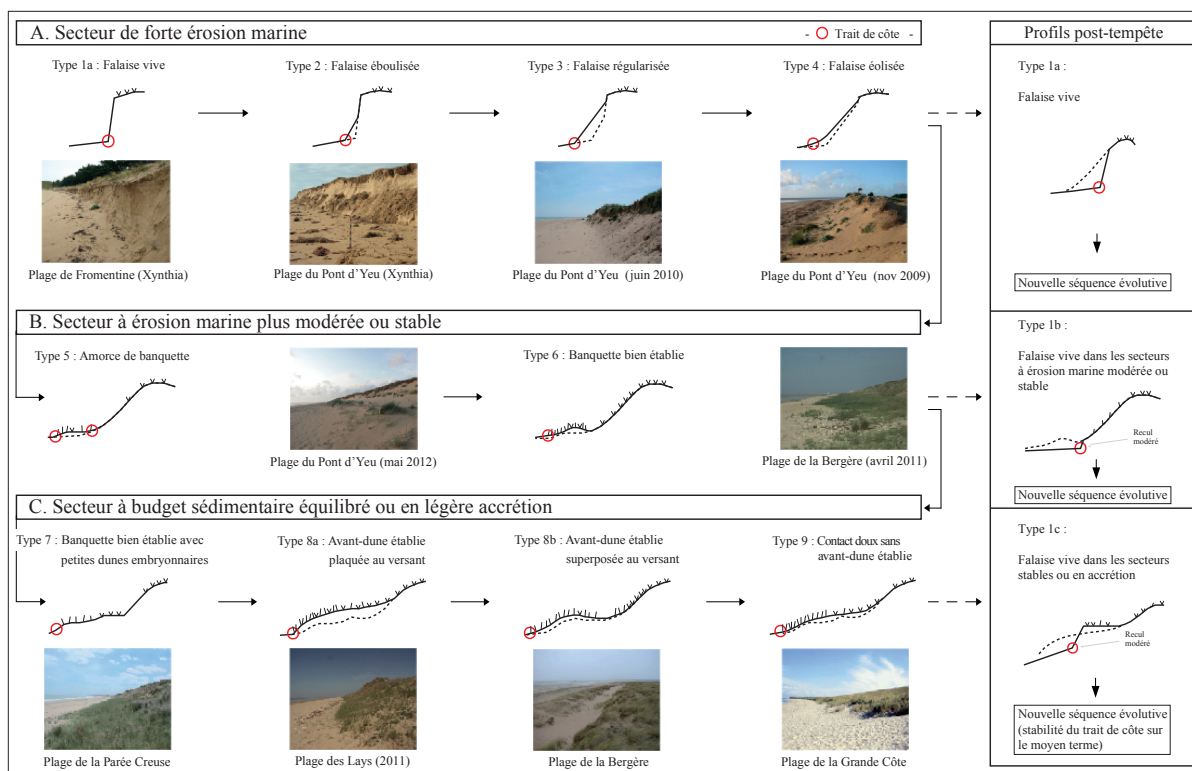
A. Secteur de forte érosion marine

- Trait de côte -

Type 1a : Falaise vive

Type 2 : Falaise éboulisée

Type 3 : Falaise régularisée

Type 4 : Falaise éolisée

Plage de Fromentine (Xynthia)

Plage du Pont d'Yeu (Xynthia)

Plage du Pont d'Yeu (juin 2010)

Plage du Pont d'Yeu (nov 2009)

B. Secteur à érosion marine plus modérée ou stable

Type 5 : Amorce de banquette

Plage du Pont d'Yeu (mai 2012)

Type 6 : Banquette bien établie

Plage de la Bergère (avril 2011)

C. Secteur à budget sédimentaire équilibré ou en légère accrétion

Type 7 : Banquette bien établie avec petites dunes embryonnaires

Type 8a : Avant-dune établie plaquée au versant

Type 8b : Avant-dune établie superposée au versant

Type 9 : Contact doux sans avant-dune établie

Plage de la Parée Creuse

Plage des Lays (2011)

Plage de la Bergère

Plage de la Grande Côte

Profils post-tempête

Type 1a :

Falaise vive

Nouvelle séquence évolutive

Type 1b :

Falaise vive dans les secteurs à érosion marine modérée ou stable

Recul modéré

Nouvelle séquence évolutive

Type 1c :

Falaise vive dans les secteurs stables ou en accrétion

Recul modéré

Nouvelle séquence évolutive (stabilité du trait de côte sur le moyen terme)